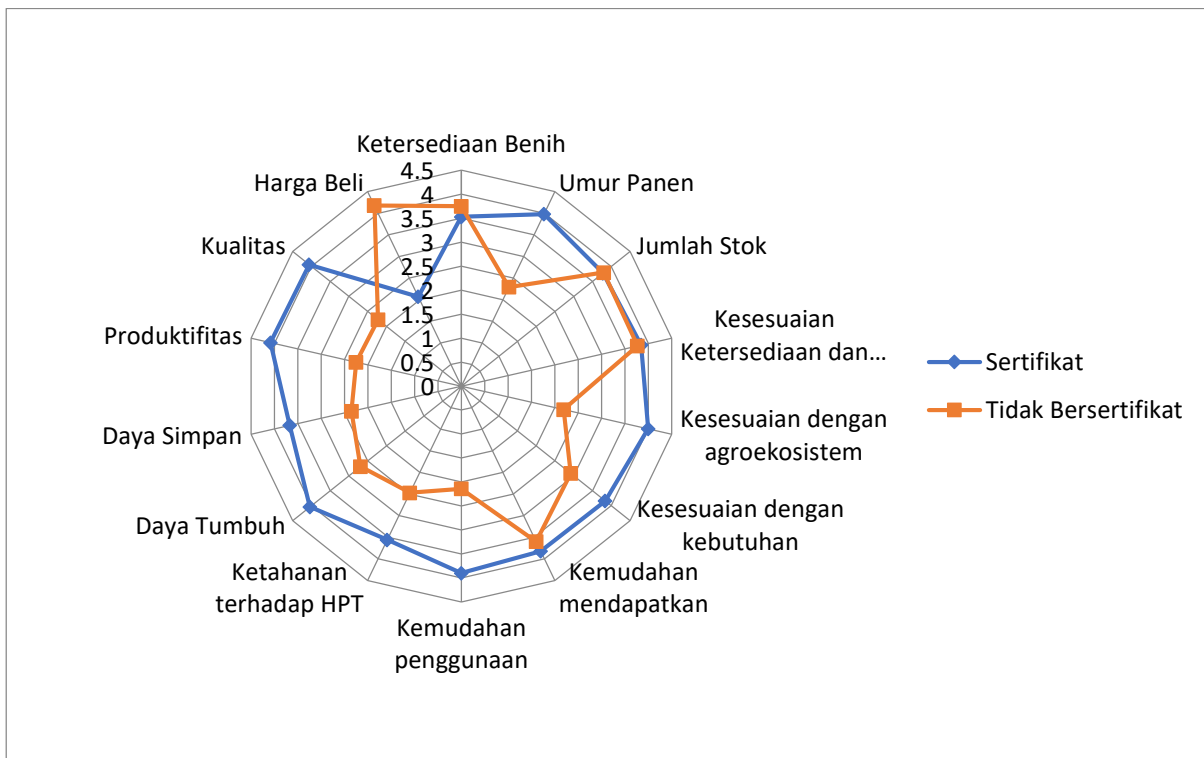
Ketersediaan Benih
4.5
4
3.5
3
2.5
2
1.5
1
0.5
0
Umur Panen
Jumlah Stok
Kesesuaian Ketersediaan dan…
Kesesuaian dengan agroekosistem
Kesesuaian dengan kebutuhan
Kemudahan mendapatkan
Kemudahan penggunaan
Ketahanan terhadap HPT
Daya Tumbuh
Daya Simpan
Produktifitas
Kualitas
Harga Beli

Sertifikat
Tidak Bersertifikat